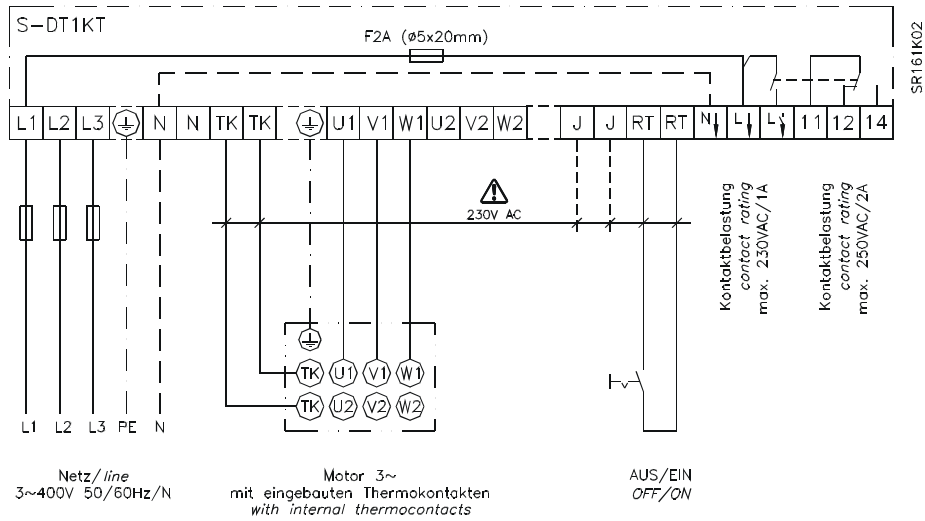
S-DT1KT

F2A (ø5x20mm)

SR161K02

| L1 | L2 | L3 | ⏚ | N | N | TK | TK | ⏚ | U1 | V1 | W1 | U2 | V2 | W2 | J | J | RT | RT | N | L | L | 11 | 12 | 14 |
|---|---|---|---|---|---|---|---|---|---|---|---|---|---|---|---|---|---|---|---|---|---|---|---|---|

230V AC

Kontaktbelastung
contact rating
max. 230VAC/1A

Kontaktbelastung
contact rating
max. 250VAC/2A

⏚
TK U1 V1 W1
TK U2 V2 W2

L1 L2 L3 PE N

Netz/line
3~400V 50/60Hz/N

Motor 3~
mit eingebauten Thermokontakten
with internal thermocontacts

AUS/EIN
OFF/ON